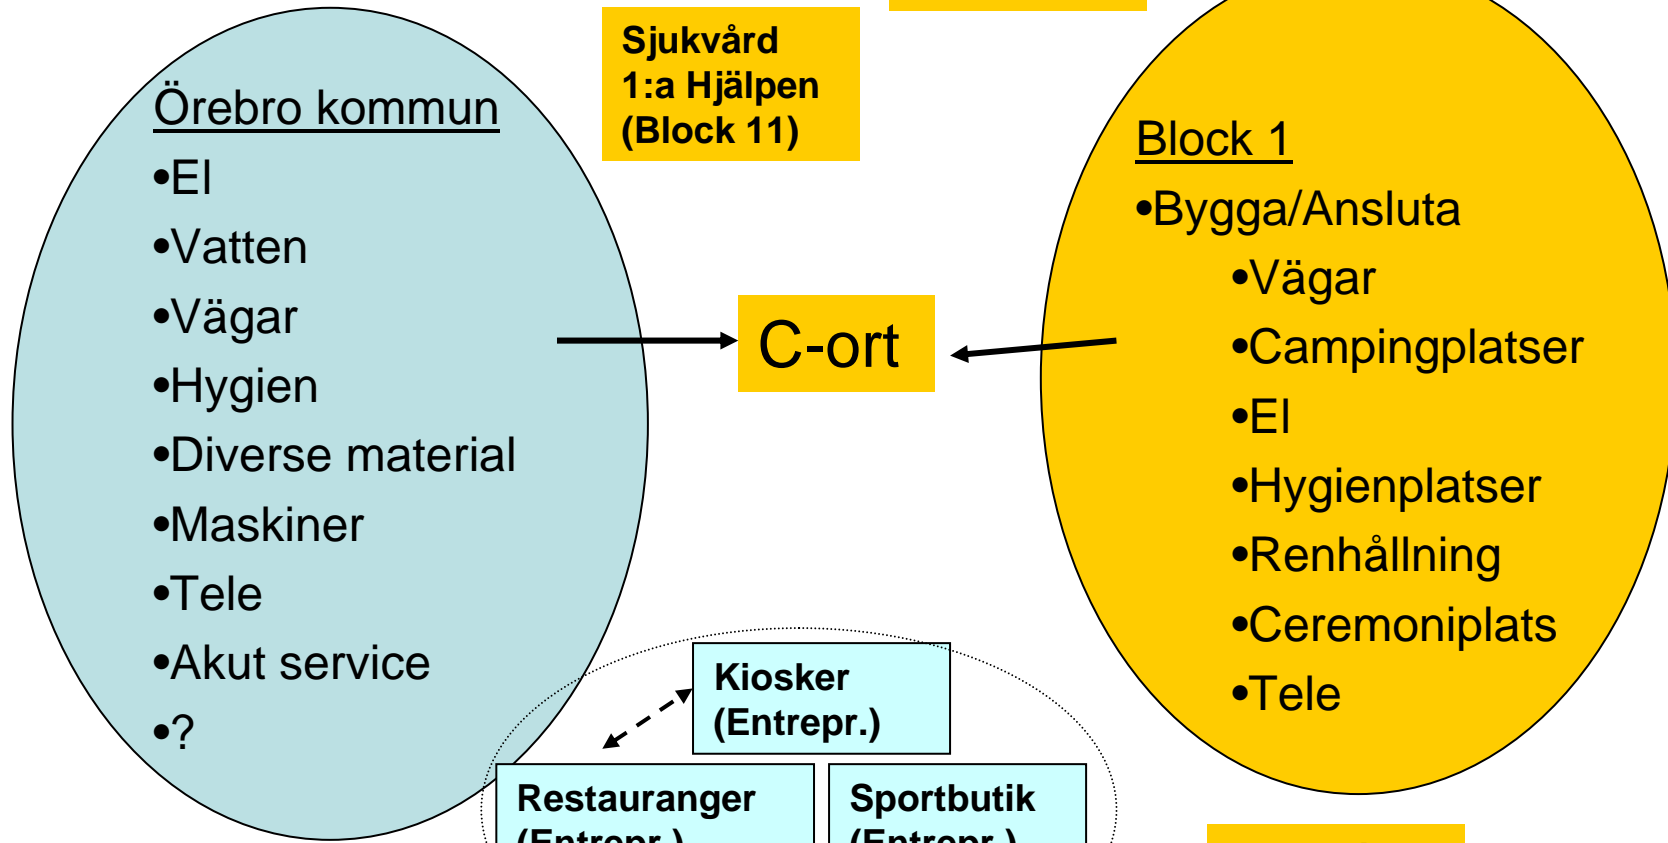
Örebro kommun
•El
•Vatten
•Vägar
•Hygien
•Diverse material
•Maskiner
•Tele
•Akut service
•?

Sjukvård
1:a Hjälpen
(Block 11)

C-ort

Block 1
•Bygga/Ansluta
•Vägar
•Campingplatser
•El
•Hygienplatser
•Renhållning
•Ceremoniplats
•Tele

Kiosker
(Entrepr.)

Restauranger
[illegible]

Sportbutik
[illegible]